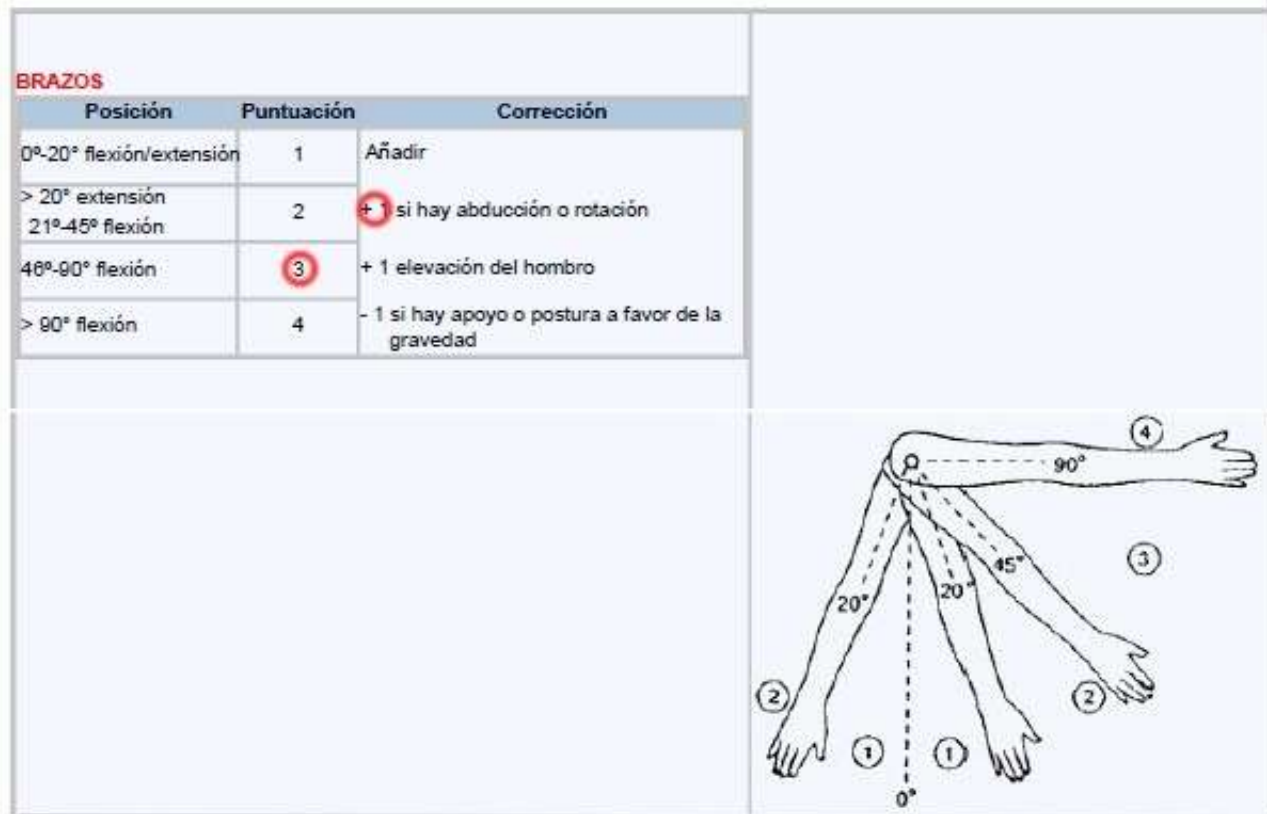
BRAZOS

| Posición | Puntuación | Corrección |
|---|---|---|
| 0º-20° flexión/extensión | 1 | Añadir |
| > 20° extensión 21º-45º flexión | 2 | + 1 si hay abducción o rotación |
| 46º-90° flexión | 3 | + 1 elevación del hombro |
| > 90° flexión | 4 | - 1 si hay apoyo o postura a favor de la gravedad |

4
90°
3
45°
20°
20°
2
2
1
1
0°